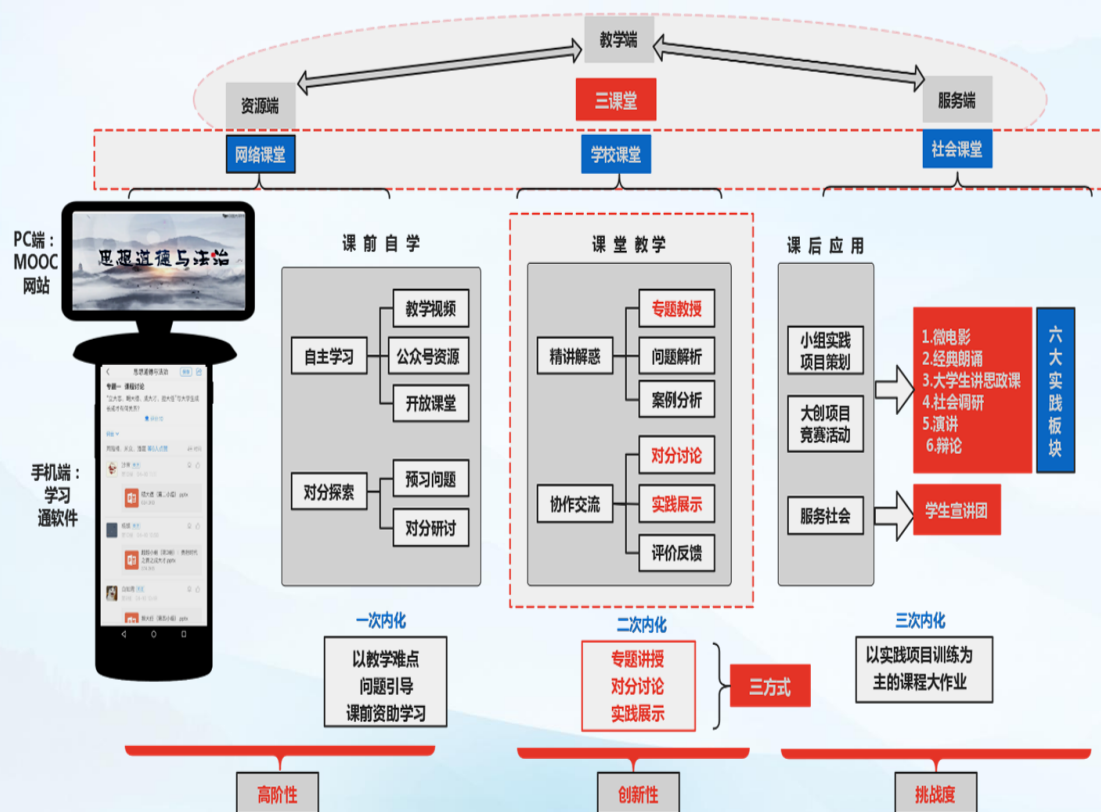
教学端

资源端

三课堂

服务端

网络课堂

学校课堂

社会课堂

PC端：MOOC网站

思想道德与法治

手机端：学习通软件

课前自学

自主学习

教学视频

公众号资源

开放课堂

对分探索

预习问题

对分研讨

课堂教学

精讲解惑

专题教授

问题解析

案例分析

协作交流

对分讨论

实践展示

评价反馈

课后应用

小组实践项目策划

大创项目竞赛活动

服务社会

1.微电影
2.经典朗诵
3.大学生讲思政课
4.社会调研
5.演讲
6.辩论

六大实践板块

学生宣讲团

一次内化

以教学难点
问题引导
课前资助学习

二次内化

专题讲授
对分讨论
实践展示

三方式

三次内化

以实践项目训练为主的课程大作业

高阶性

创新性

挑战度